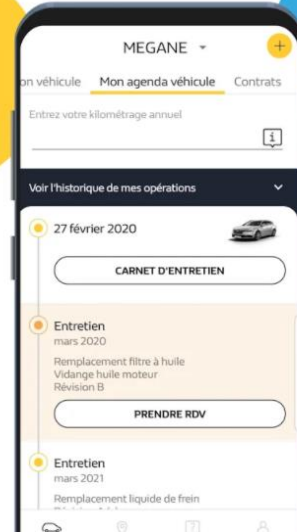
MEGANE

on véhicule Mon agenda véhicule Contrats

Entrez votre kilométrage annuel

Voir l'historique de mes opérations

27 février 2020

CARNET D'ENTRETIEN

Entretien
mars 2020
Remplacement filtre à huile
Vidange huile moteur
Révision B

PRENDRE RDV

Entretien
mars 2021
Remplacement liquide de frein
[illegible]